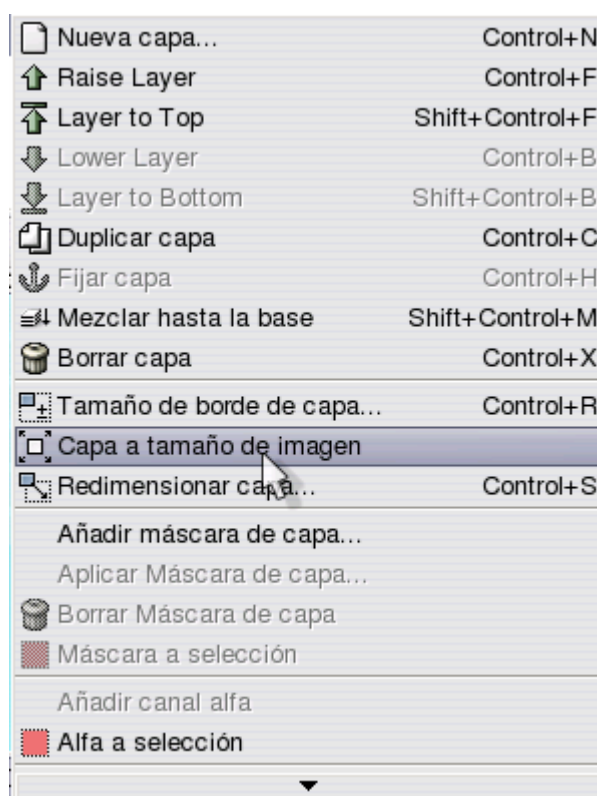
Nueva capa... Control+N
Raise Layer Control+F
Layer to Top Shift+Control+F
Lower Layer Control+B
Layer to Bottom Shift+Control+B
Duplicar capa Control+C
Fijar capa Control+H
Mezclar hasta la base Shift+Control+M
Borrar capa Control+X

Tamaño de borde de capa... Control+R
Capa a tamaño de imagen
Redimensionar capa... Control+S

Añadir máscara de capa...
Aplicar Máscara de capa...
Borrar Máscara de capa
Máscara a selección

Añadir canal alfa
Alfa a selección